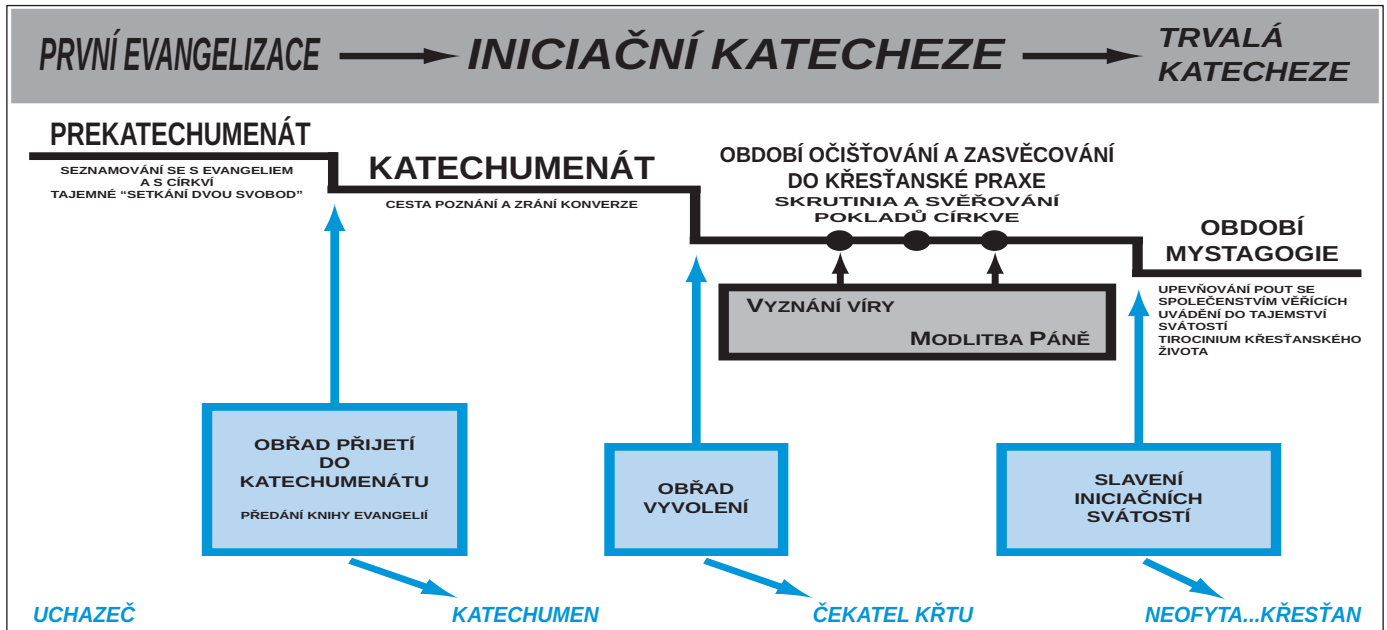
PRVNÍ EVANGELIZACE → INICIAČNÍ KATECHEZE → TRVALÁ KATECHEZE

PREKATECHUMENÁT
SEZNAMOVÁNÍ SE S EVANGELIEM A S CÍRKVÍ TAJEMNÉ "SETKÁNÍ DVOU SVOBOD"

KATECHUMENÁT
CESTA POZNÁNÍ A ZRÁNÍ KONVERZE

OBDOBÍ OČIŠŤOVÁNÍ A ZASVĚCOVÁNÍ DO KŘESŤANSKÉ PRAXE
SKRUTINIA A SVĚŘOVÁNÍ POKLADŮ CÍRKVE

VYZNÁNÍ VÍRY
MODLITBA PÁNĚ

OBDOBÍ MYSTAGOGIE
UPEVŇOVÁNÍ POUT SE SPOLEČENSTVÍM VĚŘÍCÍCH
UVÁDĚNÍ DO TAJEMSTVÍ SVÁTOSTÍ
TIROCINIUM KŘESŤANSKÉHO ŽIVOTA

OBŘAD PŘIJETÍ DO KATECHUMENÁTU
PŘEDÁNÍ KNIHY EVANGELIÍ

OBŘAD VYVOLENÍ

SLAVENÍ INICIAČNÍCH SVÁTOSTÍ

UCHAZEČ
KATECHUMEN
ČEKATEL KŘTU
NEOFYTA...KŘESŤAN